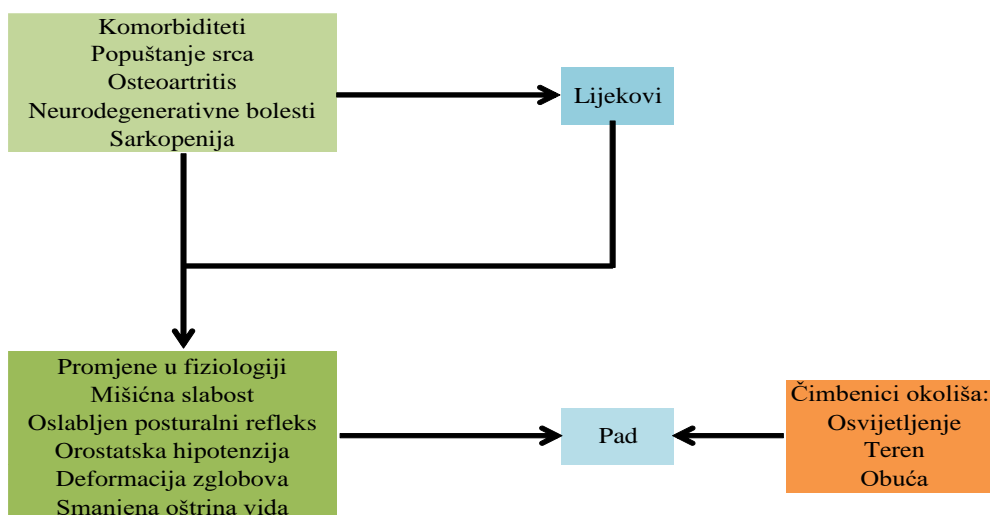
Komorbiditeti
Popuštanje srca
Osteoartritis
Neurodegenerativne bolesti
Sarkopenija

Lijekovi

Promjene u fiziologiji
Mišićna slabost
Oslabljen posturalni refleks
Orostatska hipotenzija
Deformacija zglobova
Smanjena oštrina vida

Pad

Čimbenici okoliša:
Osvijetljenje
Teren
Obuća